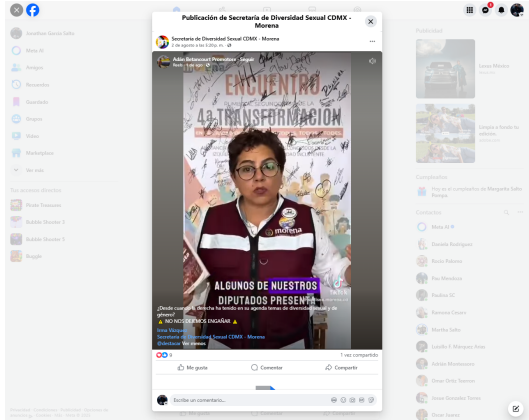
Publicación de Secretaría de Diversidad Sexual CDMX - Morena

Secretaría de Diversidad Sexual CDMX - Morena
2 de agosto a las 3:20 p. m. ·

Adán Betancourt Promotora · Seguir
Reels · 1 día ago

ENCUENTRO
4a TRANSFORMACIÓN

morena

ALGUNOS DE NUESTROS DIPUTADOS PRESENTES

¿Desde cuándo la derecha ha tenido en su agenda temas de diversidad sexual y de género?
⚠️ NO NOS DEJEMOS ENGAÑAR ⚠️

Irma Vázquez
Secretaría de Diversidad Sexual CDMX - Morena
@destacar Ver menos

9
1 vez compartido

Me gusta
Comentar
Compartir

Escribe un comentario...

Publicidad

Completar

Contactos